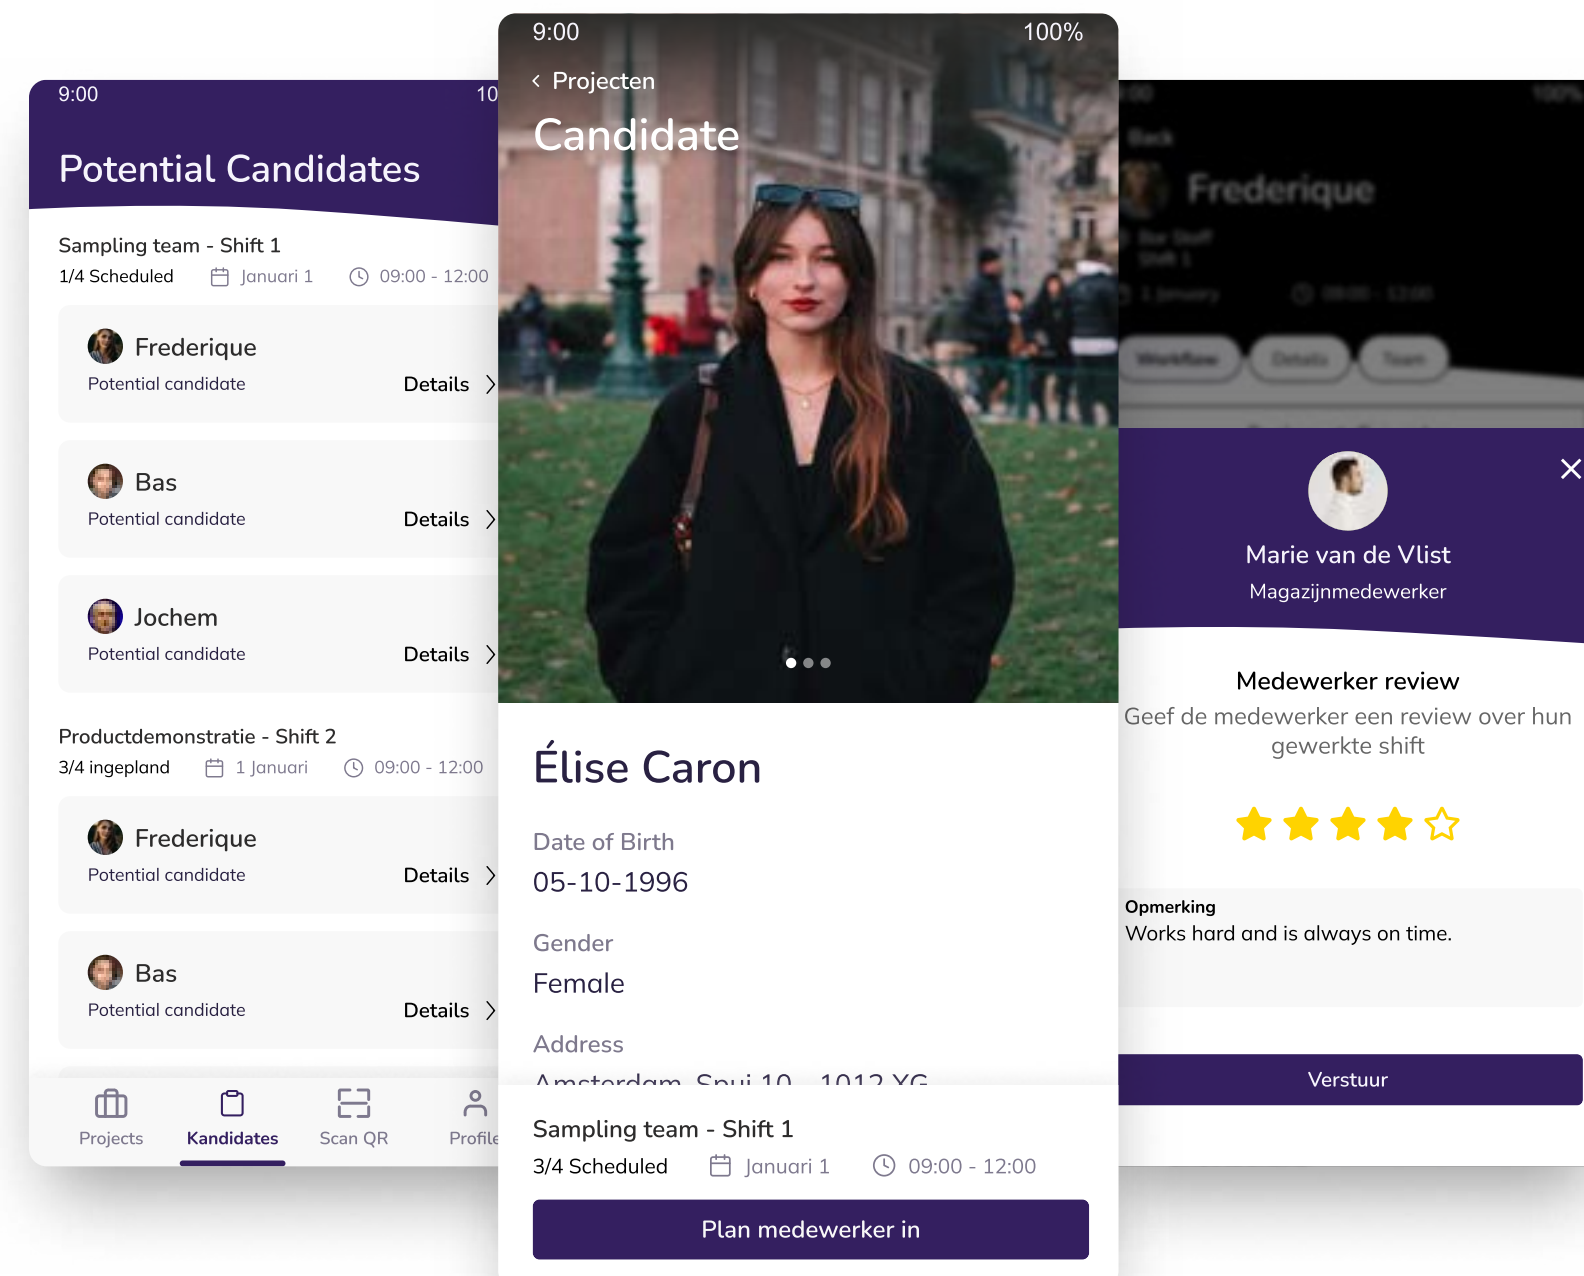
9:00 10

Potential Candidates

Sampling team - Shift 1
1/4 Scheduled Januari 1 09:00 - 12:00

Frederique
Potential candidate Details

Bas
Potential candidate Details

Jochem
Potential candidate Details

Productdemonstratie - Shift 2
3/4 ingepland 1 Januari 09:00 - 12:00

Frederique
Potential candidate Details

Bas
Potential candidate Details

Projects Kandidates Scan QR Profile

9:00 100%
Projecten
Candidate

Élise Caron

Date of Birth
05-10-1996

Gender
Female

Address
Amsterdam, Spui 10 - 1012 XG

Sampling team - Shift 1
3/4 Scheduled Januari 1 09:00 - 12:00

Plan medewerker in

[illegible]
Frederique

Marie van de Vlist
Magazijnmedewerker

Medewerker review
Geef de medewerker een review over hun gewerkte shift

Opmerking
Works hard and is always on time.

Verstuur